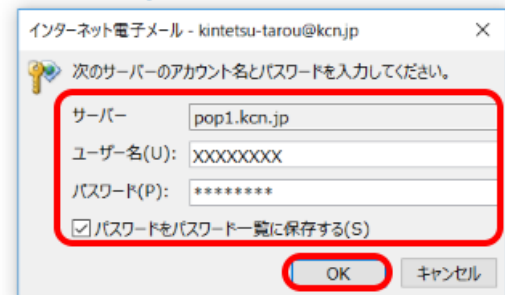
インターネット電子メール - kintetsu-tarou@kcn.jp ×

次のサーバーのアカウント名とパスワードを入力してください。

サーバー pop1.kcn.jp

ユーザー名(U): XXXXXXXX

パスワード(P): ********

☑ パスワードをパスワード一覧に保存する(S)

OK キャンセル